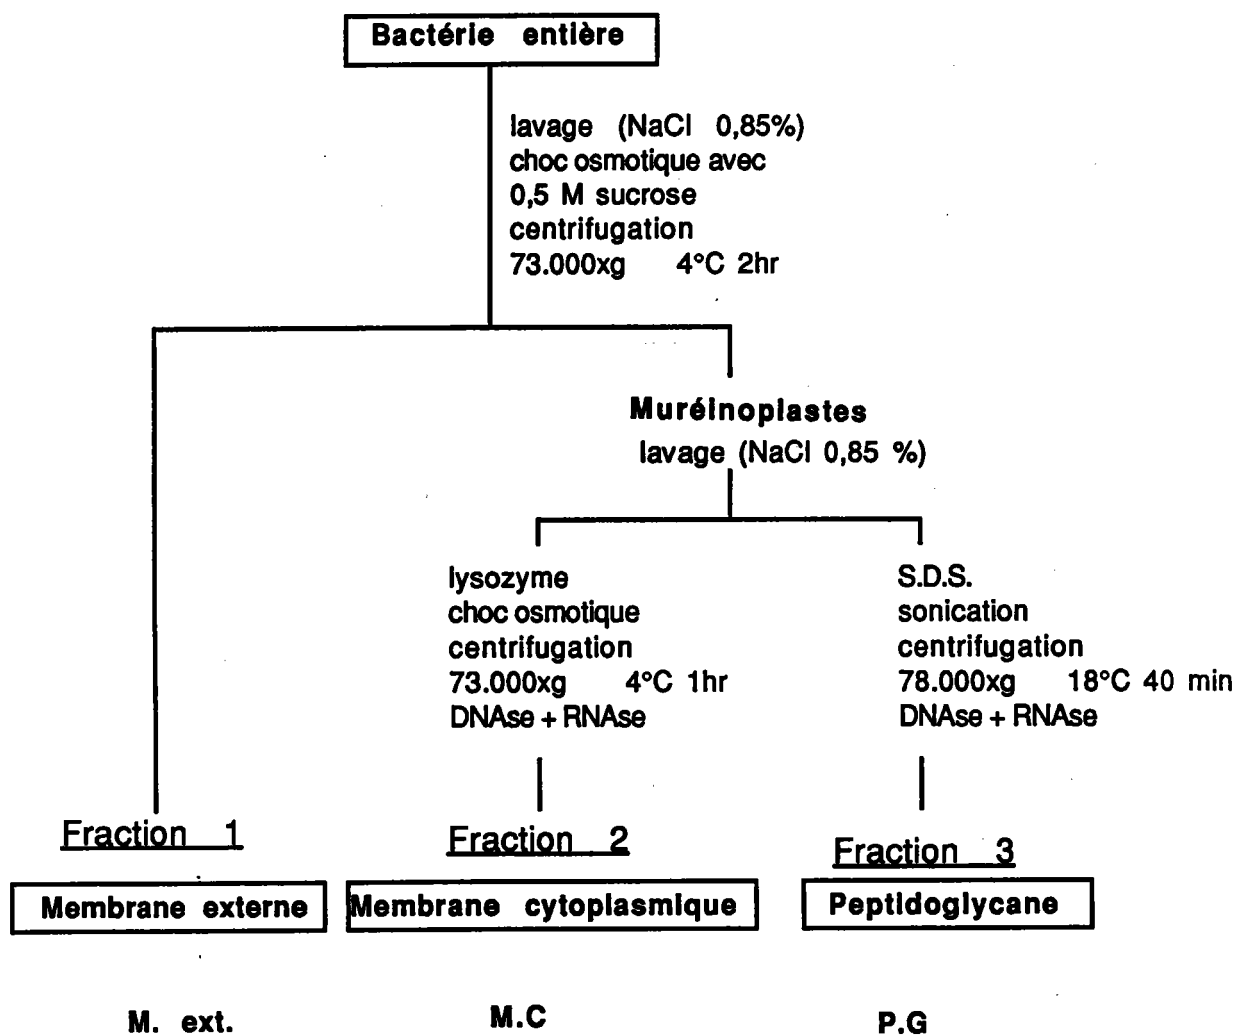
Bactérie entière

lavage (NaCl 0,85%)
choc osmotique avec
0,5 M sucrose
centrifugation
73.000xg 4°C 2hr

Muréinoplastes
lavage (NaCl 0,85 %)

lysozyme
choc osmotique
centrifugation
73.000xg 4°C 1hr
DNAse + RNAse

S.D.S.
sonication
centrifugation
78.000xg 18°C 40 min
DNAse + RNAse

Fraction 1
Membrane externe
M. ext.

Fraction 2
Membrane cytoplasmique
M.C

Fraction 3
Peptidoglycane
P.G